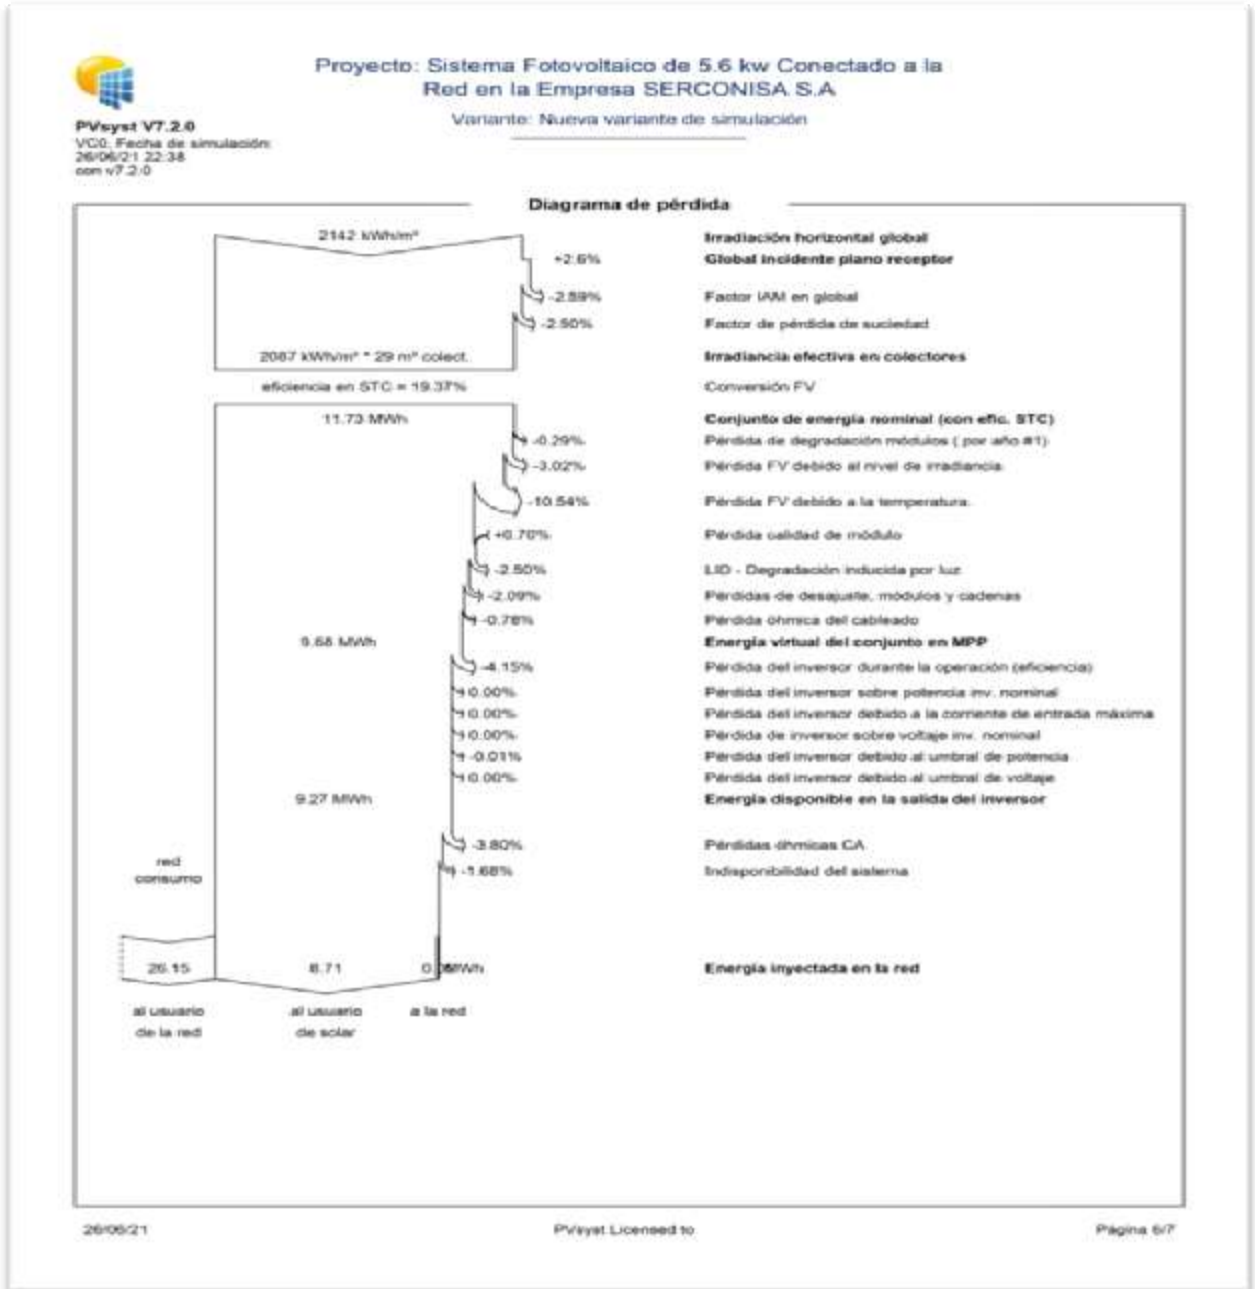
PVsyst V7.2.0
VC0, Fecha de simulación:
26/06/21 22:38
con v7.2.0

Proyecto: Sistema Fotovoltaico de 5.6 kw Conectado a la Red en la Empresa SERCONISA S.A
Variante: Nueva variante de simulación

Diagrama de pérdida

2142 kWh/m²
+2.6%
-2.59%
-2.50%
2087 kWh/m² * 29 m² colect.
eficiencia en STC = 19.37%
11.73 MWh
-0.29%
-3.02%
-10.54%
+0.70%
-2.50%
-2.09%
-0.78%
9.68 MWh
-4.15%
0.00%
0.00%
0.00%
-0.01%
0.00%
9.27 MWh
-3.80%
-1.68%
red consumo
26.15
8.71
0.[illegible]MWh
al usuario de la red
al usuario de solar
a la red

Irradiación horizontal global
Global incidente plano receptor
Factor IAM en global
Factor de pérdida de suciedad
Irradiancia efectiva en colectores
Conversión FV
Conjunto de energía nominal (con efic. STC)
Pérdida de degradación módulos ( por año #1)
Pérdida FV debido al nivel de irradiancia
Pérdida FV debido a la temperatura
Pérdida calidad de módulo
LID - Degradación inducida por luz
Pérdidas de desajuste, módulos y cadenas
Pérdida óhmica del cableado
Energía virtual del conjunto en MPP
Pérdida del inversor durante la operación (eficiencia)
Pérdida del inversor sobre potencia inv. nominal
Pérdida del inversor debido a la corriente de entrada máxima
Pérdida de inversor sobre voltaje inv. nominal
Pérdida del inversor debido al umbral de potencia
Pérdida del inversor debido al umbral de voltaje
Energía disponible en la salida del inversor
Pérdidas óhmicas CA
Indisponibilidad del sistema
Energía inyectada en la red

26/06/21
PVsyst Licensed to
Página 6/7